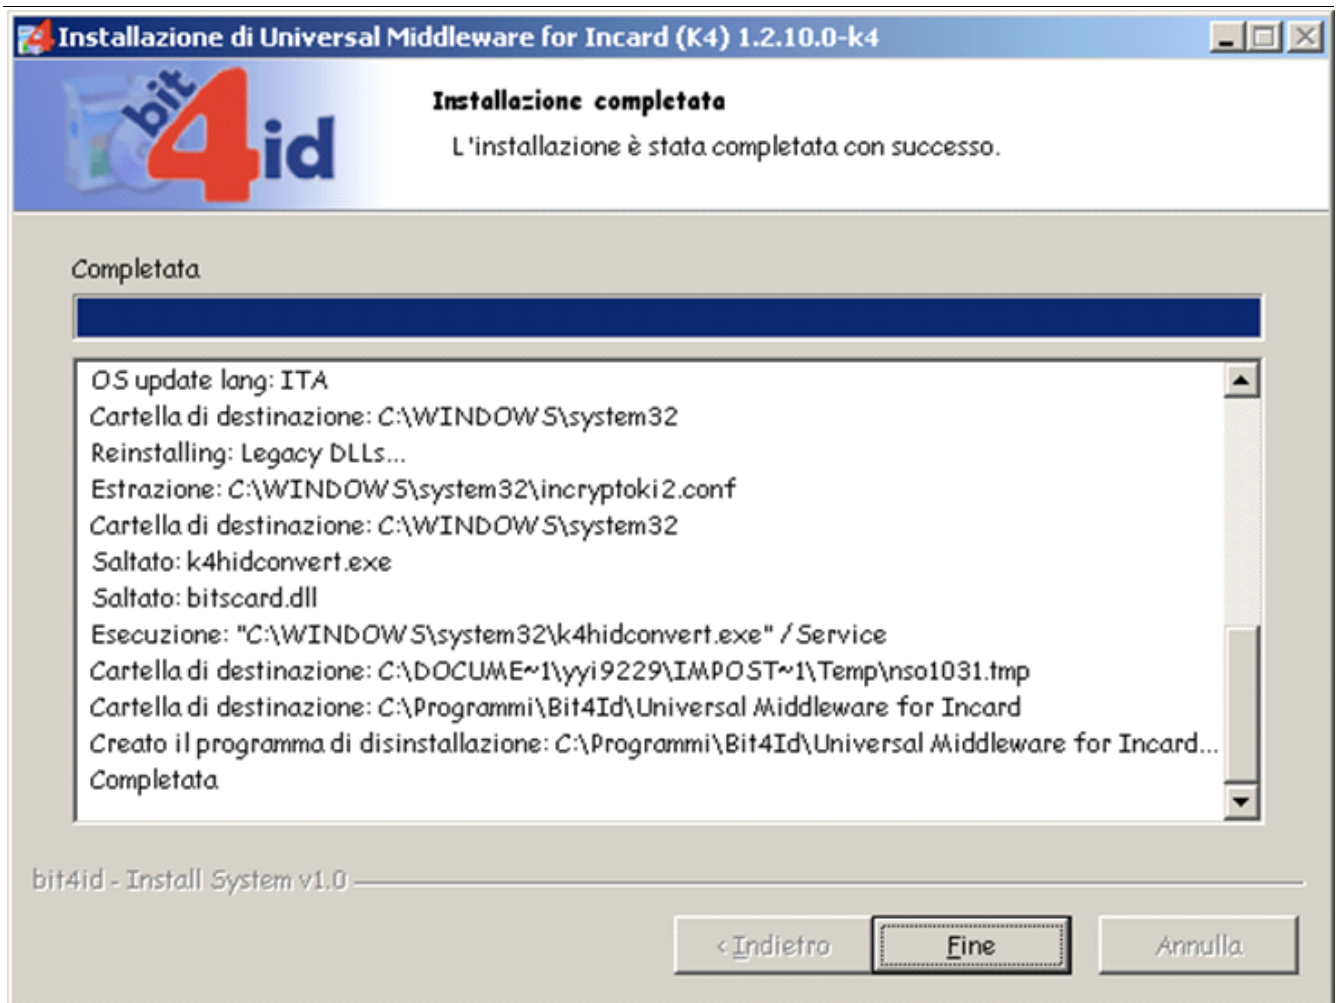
Installazione di Universal Middleware for Incard (K4) 1.2.10.0-k4

bit4id

Installazione completata

L'installazione è stata completata con successo.

Completata

OS update lang: ITA
Cartella di destinazione: C:\WINDOWS\system32
Reinstalling: Legacy DLLs...
Estrazione: C:\WINDOWS\system32\incryptoki2.conf
Cartella di destinazione: C:\WINDOWS\system32
Saltato: k4hidconvert.exe
Saltato: bitscard.dll
Esecuzione: "C:\WINDOWS\system32\k4hidconvert.exe" /Service
Cartella di destinazione: C:\DOCUME~1\yyi9229\IMPOST~1\Temp\nso1031.tmp
Cartella di destinazione: C:\Programmi\Bit4Id\Universal Middleware for Incard
Creato il programma di disinstallazione: C:\Programmi\Bit4Id\Universal Middleware for Incard...
Completata

bit4id - Install System v1.0

< Indietro

Fine

Annulla